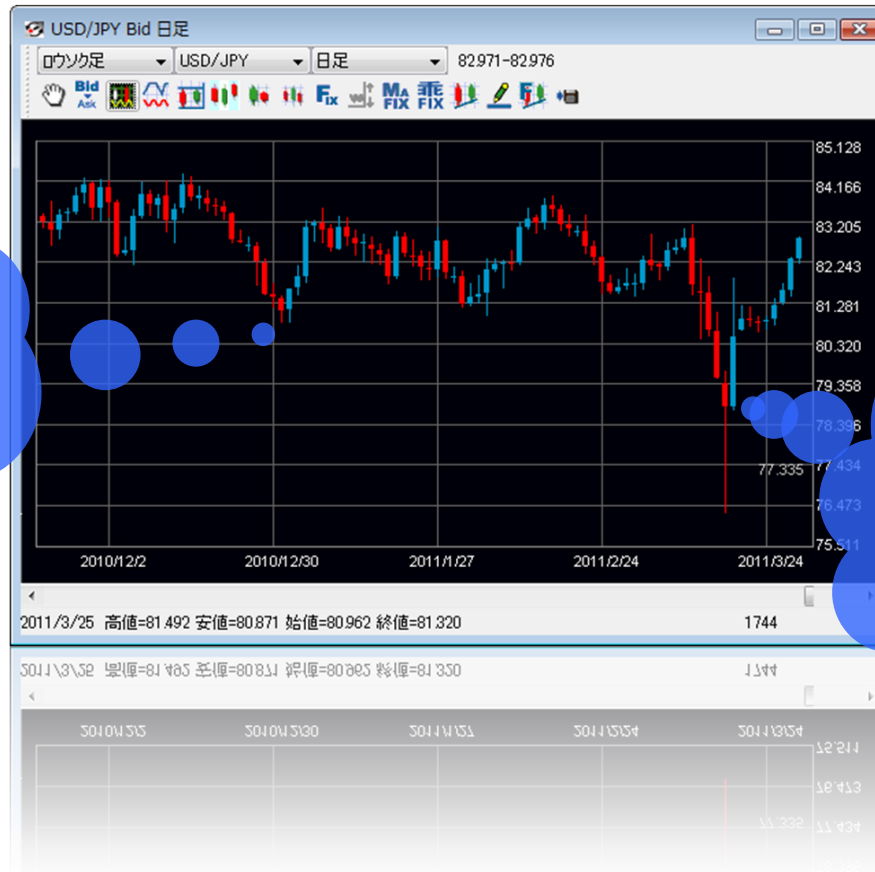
USD/JPY Bid 日足

ロウソク足 USD/JPY 日足 82.971-82.976

Bid Ask Fix MA FIX 乖 FIX

85.128
84.166
83.205
82.243
81.281
80.320
79.358
78.396
77.434
76.473
75.511

77.335

2010/12/2 2010/12/30 2011/1/27 2011/2/24 2011/3/24

2011/3/25 高値=81.492 安値=80.871 始値=80.962 終値=81.320 1744